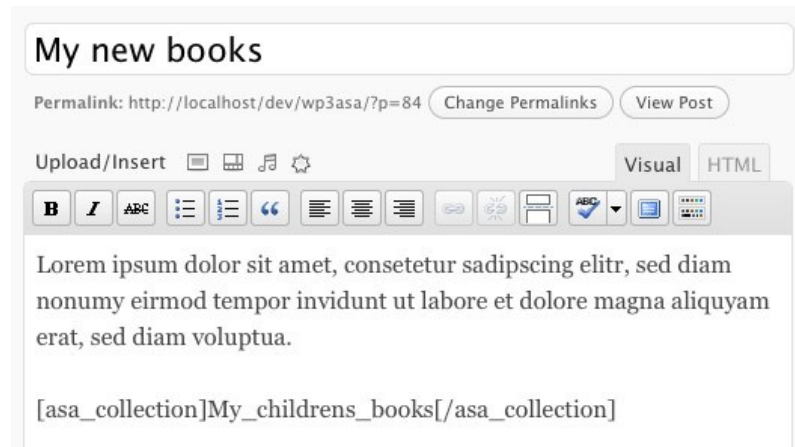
My new books

Permalink: http://localhost/dev/wp3asa/?p=84 Change Permalinks View Post

Upload/Insert

Visual HTML

B I ABC

Lorem ipsum dolor sit amet, consetetur sadipscing elitr, sed diam nonumy eirmod tempor invidunt ut labore et dolore magna aliquyam erat, sed diam voluptua.

[asa_collection]My_childrens_books[/asa_collection]